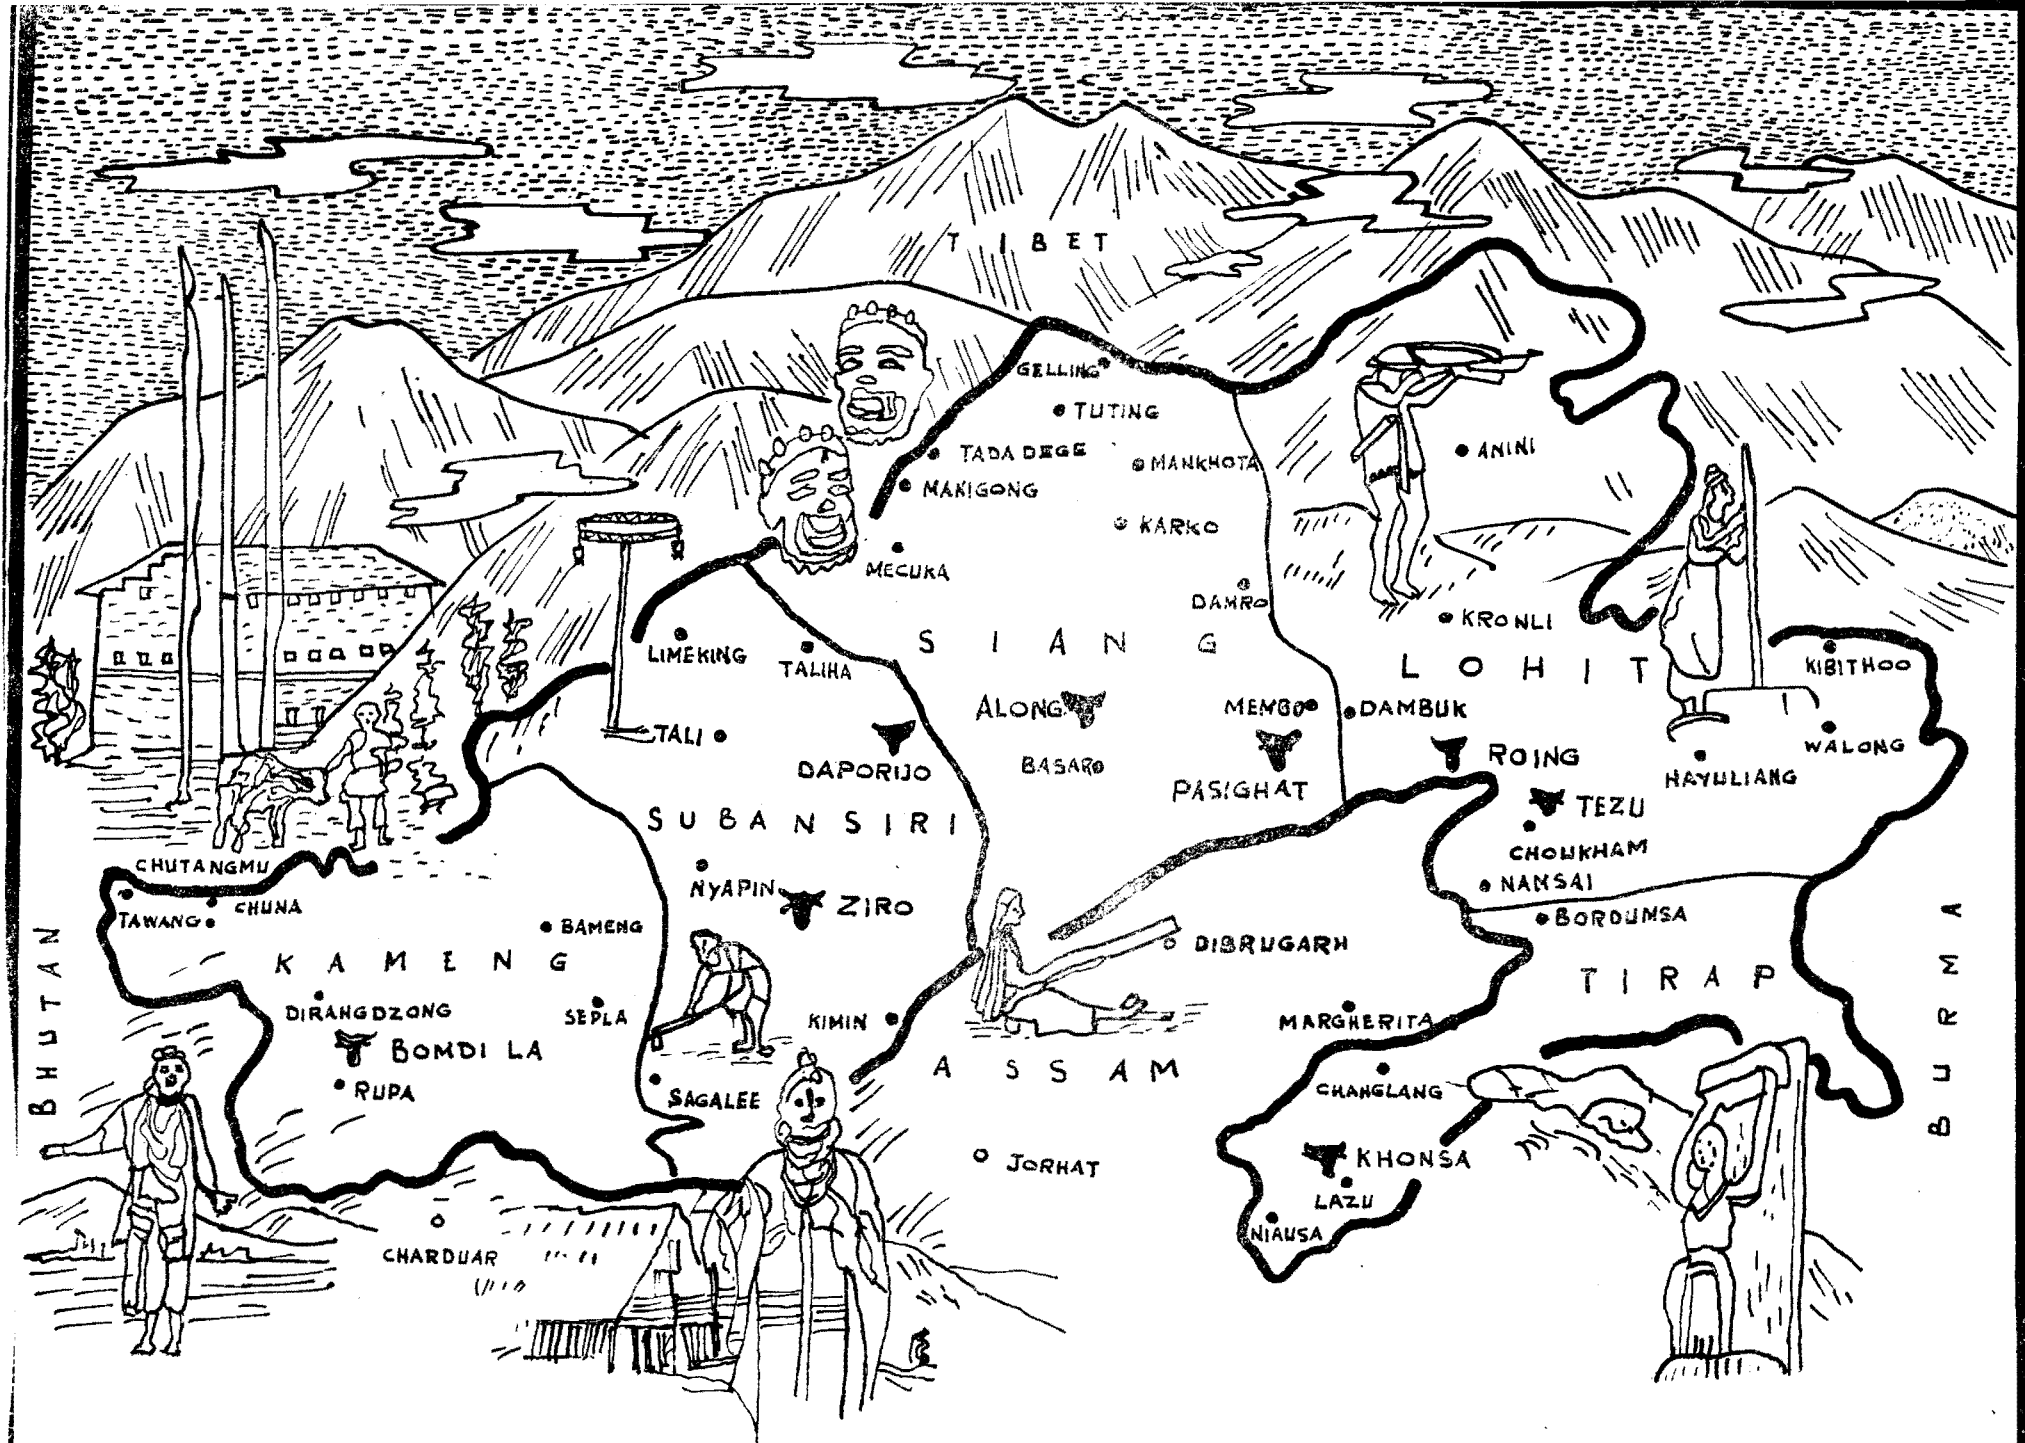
TIBET

GELLING
TUTING
TADA DEGE
MANKHOTA
MAKIGONG
KARKO
MECUKA
ANINI
DAMRO
KRONLI
LIMEKING
TALIHA
SIANG
LOHIT
KIBITHOO
ALONG
MEMBO
DAMBUK
TALI
DAPORIJO
BASAR
PASIGHAT
ROING
HAYULIANG
WALONG
TEZU
SUBANSIRI
CHOUKHAM
NAMSAI
CHUTANGMU
TAWANG
CHUNA
NYAPIN
ZIRO
BAMENG
BORDUMSA
DIBRUGARH
KAMENG
TIRAP
BHUTAN
BURMA
DIRANGDZONG
SEPLA
KIMIN
MARGHERITA
BOMDI LA
RUPA
ASSAM
CHANGLANG
SAGALEE
KHONSA
JORHAT
LAZU
NIAUSA
CHARDUAR